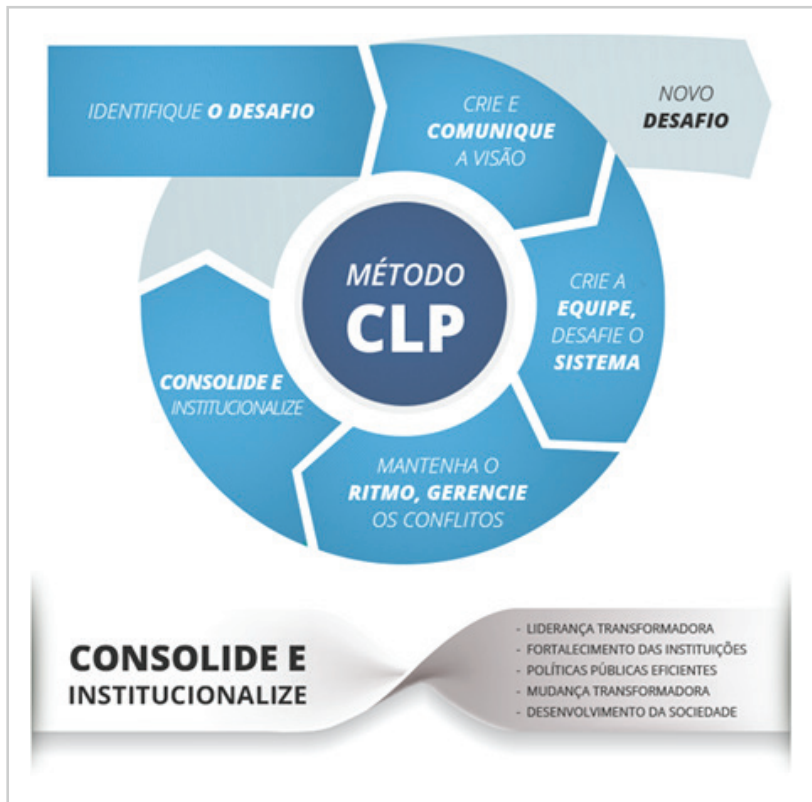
IDENTIFIQUE O DESAFIO

CRIE E COMUNIQUE A VISÃO

NOVO DESAFIO

MÉTODO CLP

CRIE A EQUIPE, DESAFIE O SISTEMA

MANTENHA O RITMO, GERENCIE OS CONFLITOS

CONSOLIDE E INSTITUCIONALIZE

CONSOLIDE E INSTITUCIONALIZE

- LIDERANÇA TRANSFORMADORA
- FORTALECIMENTO DAS INSTITUIÇÕES
- POLÍTICAS PÚBLICAS EFICIENTES
- MUDANÇA TRANSFORMADORA
- DESENVOLVIMENTO DA SOCIEDADE